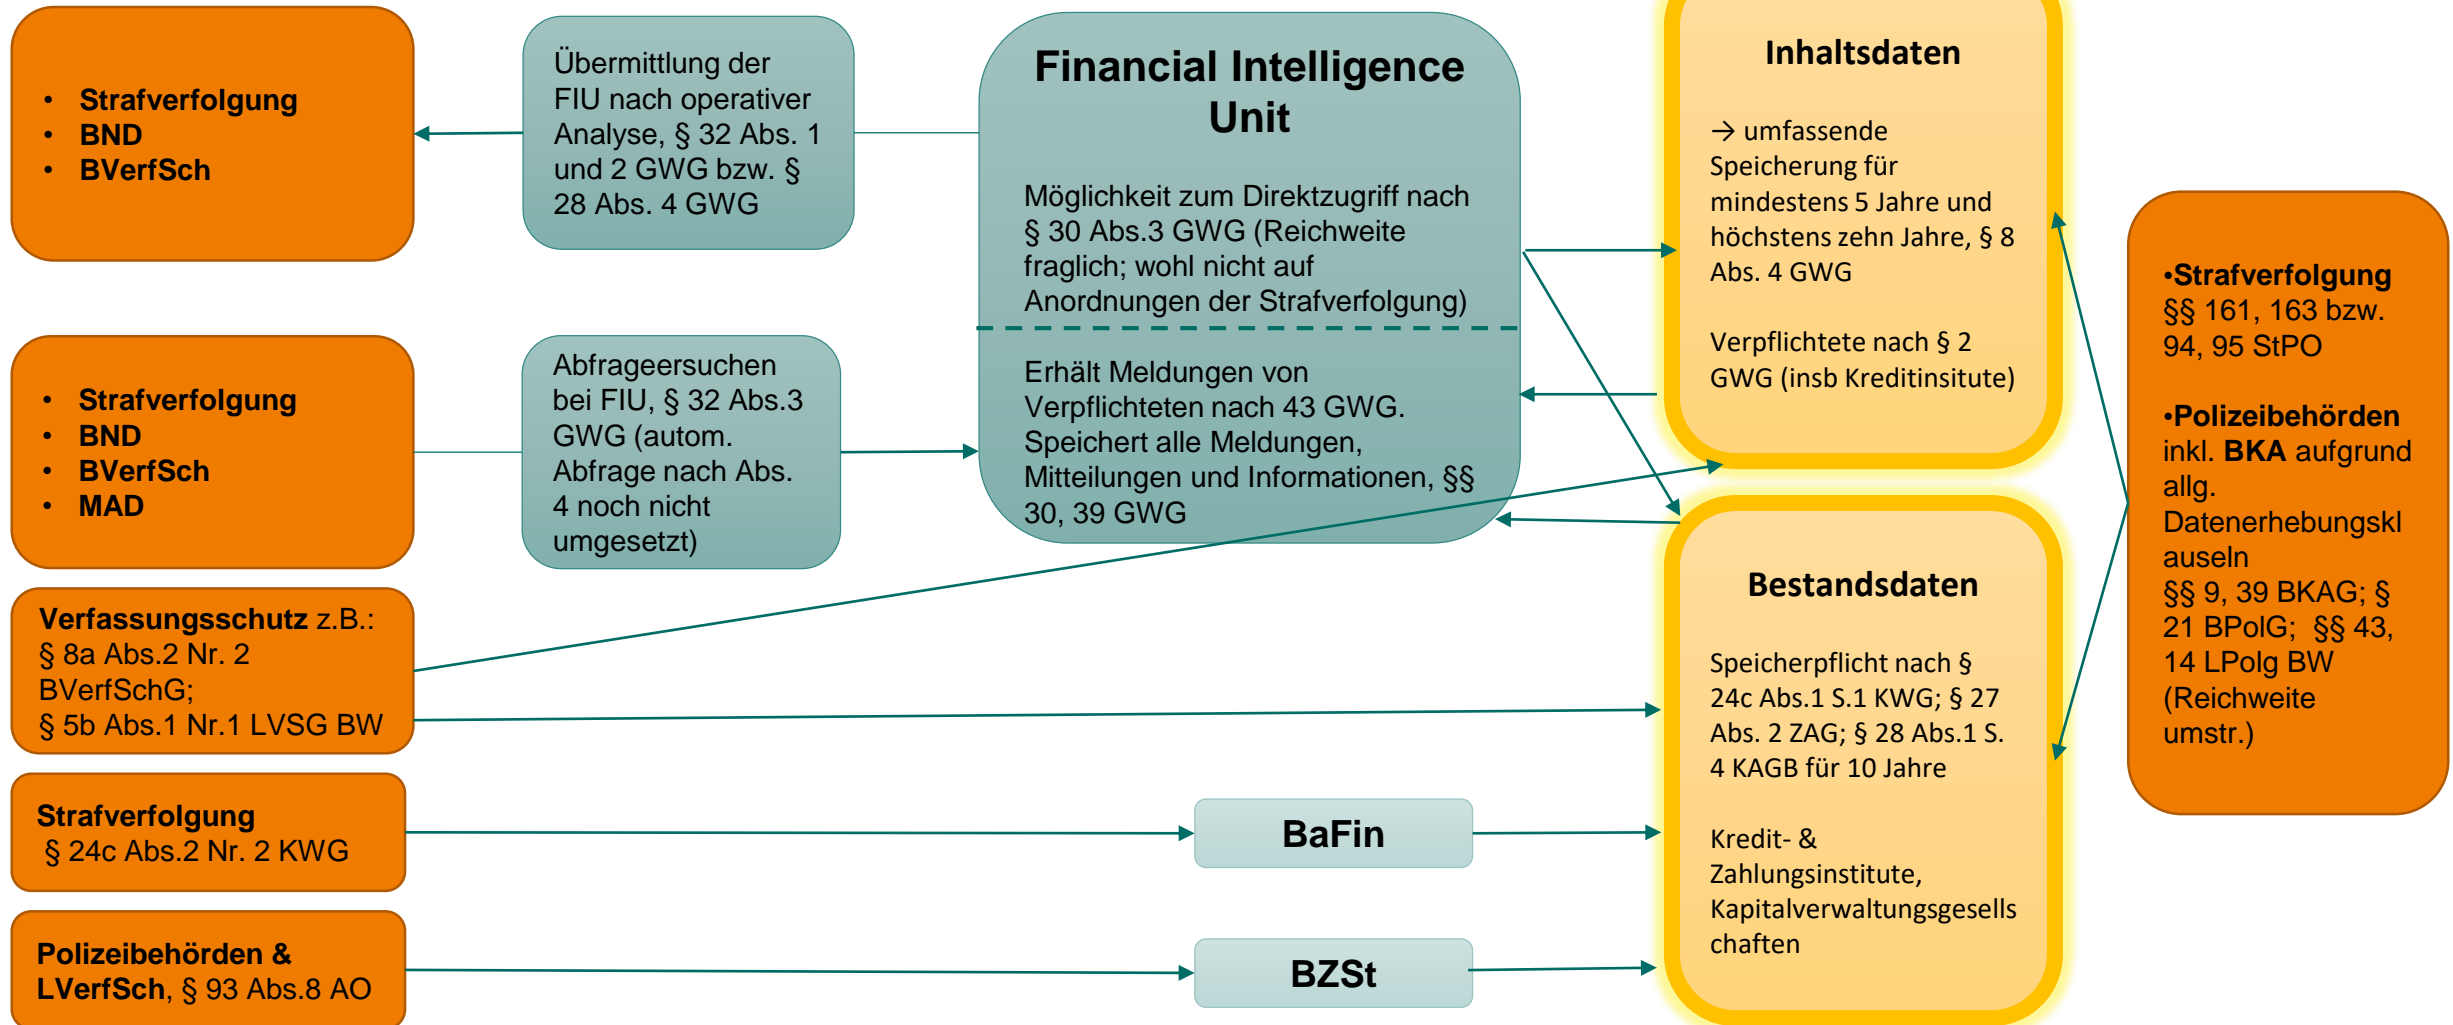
- Strafverfolgung
- BND
- BVerfSch

Übermittlung der FIU nach operativer Analyse, § 32 Abs. 1 und 2 GWG bzw. § 28 Abs. 4 GWG

Financial Intelligence Unit

Möglichkeit zum Direktzugriff nach § 30 Abs.3 GWG (Reichweite fraglich; wohl nicht auf Anordnungen der Strafverfolgung)

Erhält Meldungen von Verpflichteten nach 43 GWG. Speichert alle Meldungen, Mitteilungen und Informationen, §§ 30, 39 GWG

Inhaltsdaten

→ umfassende Speicherung für mindestens 5 Jahre und höchstens zehn Jahre, § 8 Abs. 4 GWG

Verpflichtete nach § 2 GWG (insb Kreditinsitute)

- Strafverfolgung
- BND
- BVerfSch
- MAD

Abfrageersuchen bei FIU, § 32 Abs.3 GWG (autom. Abfrage nach Abs. 4 noch nicht umgesetzt)

•Strafverfolgung §§ 161, 163 bzw. 94, 95 StPO

•Polizeibehörden inkl. BKA aufgrund allg. Datenerhebungsklauseln §§ 9, 39 BKAG; § 21 BPolG; §§ 43, 14 LPolg BW (Reichweite umstr.)

Verfassungsschutz z.B.: § 8a Abs.2 Nr. 2 BVerfSchG; § 5b Abs.1 Nr.1 LVSG BW

Bestandsdaten

Speicherpflicht nach § 24c Abs.1 S.1 KWG; § 27 Abs. 2 ZAG; § 28 Abs.1 S. 4 KAGB für 10 Jahre

Kredit- & Zahlungsinstitute, Kapitalverwaltungsgesellschaften

Strafverfolgung § 24c Abs.2 Nr. 2 KWG

BaFin

Polizeibehörden & LVerfSch, § 93 Abs.8 AO

BZSt